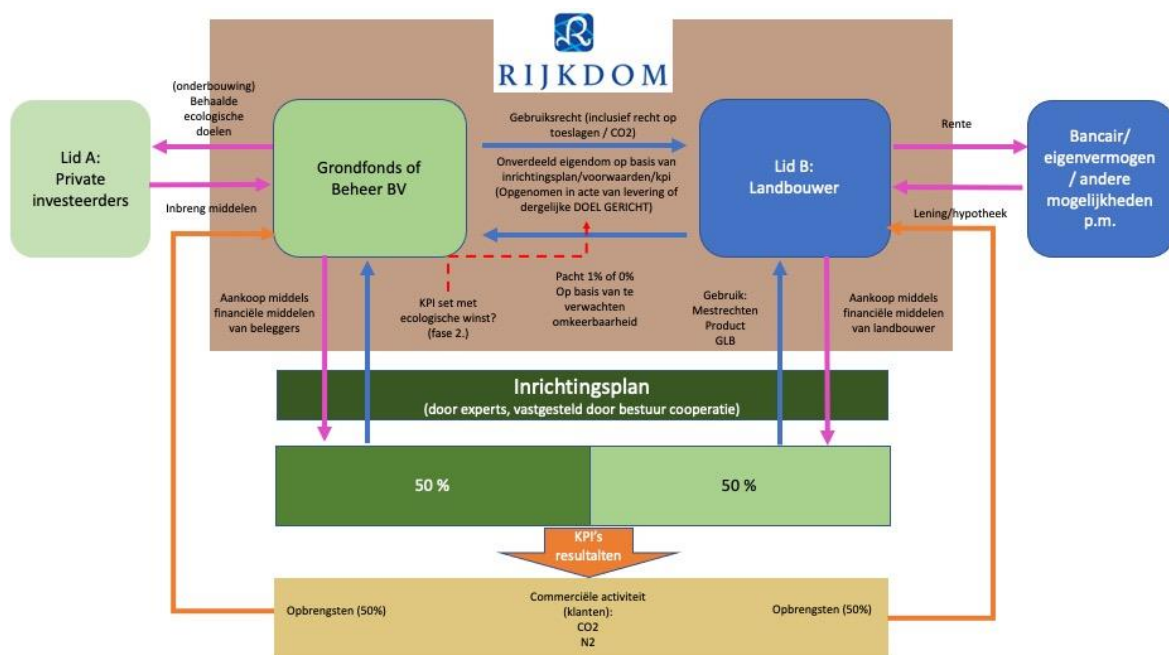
RIJKDOM

(onderbouwing) Behaalde ecologische doelen

Lid A: Private investeerders

Inbreng middelen

Grondfonds of Beheer BV

Gebruiksrecht (inclusief recht op toeslagen / CO2)

Onverdeeld eigendom op basis van inrichtingsplan/voorwaarden/kpi (Opgenomen in acte van levering of dergelijke DOEL GERICHT)

Lid B: Landbouwer

Rente

Bancair/ eigenvermogen / andere mogelijkheden p.m.

Lening/hypotheek

Aankoop middels financiële middelen van beleggers

KPI set met ecologische winst? (fase 2.)

Pacht 1% of 0% Op basis van te verwachten omkeerbaarheid

Gebruik: Mestrechten Product GLB

Aankoop middels financiële middelen van landbouwer

Inrichtingsplan
(door experts, vastgesteld door bestuur cooperatie)

| 50 % | 50 % |
|---|---|

KPI's resultalten

Opbrengsten (50%)

Commerciële activiteit (klanten): CO2 N2

Opbrengsten (50%)